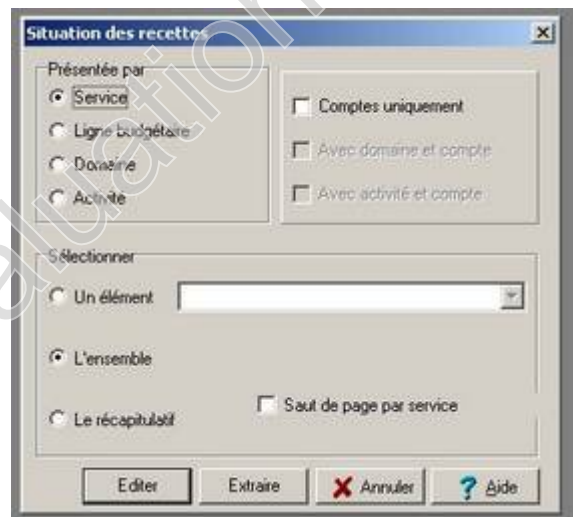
Situation des recettes

Présentée par
Service
Ligne budgétaire
Domaine
Activité

Comptes uniquement
Avec domaine et compte
Avec activité et compte

Sélectionner
Un élément
L'ensemble
Le récapitulatif
Saut de page par service

Editer
Extraire
Annuler
Aide